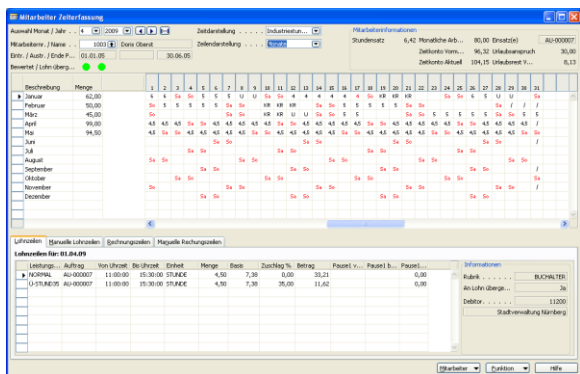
Mitarbeiter Zeiterfassung

Auswahl Monat / Jahr . . 4 2009
Mitarbeiternr. / Name . . 1003 Doris Oberst
Eintr. / Austr. / Ende P... 01.01.05 30.06.05
Bewertet / Lohn überg...
Zeitdarstellung . . . . . Industrieminuten
Zeilendarstellung . . . . Monate

Mitarbeiterinformationen
Stundensatz 6,42 Monatliche Arb... 80,00 Einsatz(e) AU-000007
Zeitkonto Vorm... 96,32 Urlaubsanspruch 30,00
Zeitkonto Aktuell 104,15 Urlaubsrest V... 8,13

| Beschreibung | Menge | 1 | 2 | 3 | 4 | 5 | 6 | 7 | 8 | 9 | 10 | 11 | 12 | 13 | 14 | 15 | 16 | 17 | 18 | 19 | 20 | 21 | 22 | 23 | 24 | 25 | 26 | 27 | 28 | 29 | 30 | 31 |
|---|---|---|---|---|---|---|---|---|---|---|---|---|---|---|---|---|---|---|---|---|---|---|---|---|---|---|---|---|---|---|---|---|
| Januar | 62,00 | | | | | | | | | | | | | | | | | | | | | | | | | | | | | | | |
| Februar | 50,00 | | | | | | | | | | | | | | | | | | | | | | | | | | | | | | | |
| März | 45,00 | | | | | | | | | | | | | | | | | | | | | | | | | | | | | | | |
| April | 99,00 | | | | | | | | | | | | | | | | | | | | | | | | | | | | | | | |
| Mai | 94,50 | | | | | | | | | | | | | | | | | | | | | | | | | | | | | | | |
| Juni | | | | | | | | | | | | | | | | | | | | | | | | | | | | | | | | |
| Juli | | | | | | | | | | | | | | | | | | | | | | | | | | | | | | | | |
| August | | | | | | | | | | | | | | | | | | | | | | | | | | | | | | | | |
| September | | | | | | | | | | | | | | | | | | | | | | | | | | | | | | | | |
| Oktober | | | | | | | | | | | | | | | | | | | | | | | | | | | | | | | | |
| November | | | | | | | | | | | | | | | | | | | | | | | | | | | | | | | | |
| Dezember | | | | | | | | | | | | | | | | | | | | | | | | | | | | | | | | |

Lohnzeilen | Manuelle Lohnzeilen | Rechnungszeilen | Manuelle Rechnungszeilen

Lohnzeilen für: 01.04.09

| Leistungs... | Auftrag | Von Uhrzeit | Bis Uhrzeit | Einheit | Menge | Basis | Zuschlag % | Betrag | Pause1 v... | Pause1 b... | Pause... |
|---|---|---|---|---|---|---|---|---|---|---|---|
| NORMAL | AU-000007 | 11:00:00 | 15:30:00 | STUNDE | 4,50 | 7,38 | 0,00 | 33,21 | | | 0,00 |
| U-STUND35 | AU-000007 | 11:00:00 | 15:30:00 | STUNDE | 4,50 | 7,38 | 35,00 | 11,62 | | | 0,00 |

Informationen
Rubrik . . . . . . BUCHHALTER
An Lohn überge... Ja
Debitor . . . . . . 11200
Stadtverwaltung Nürnberg

Mitarbeiter | Funktion | Hilfe